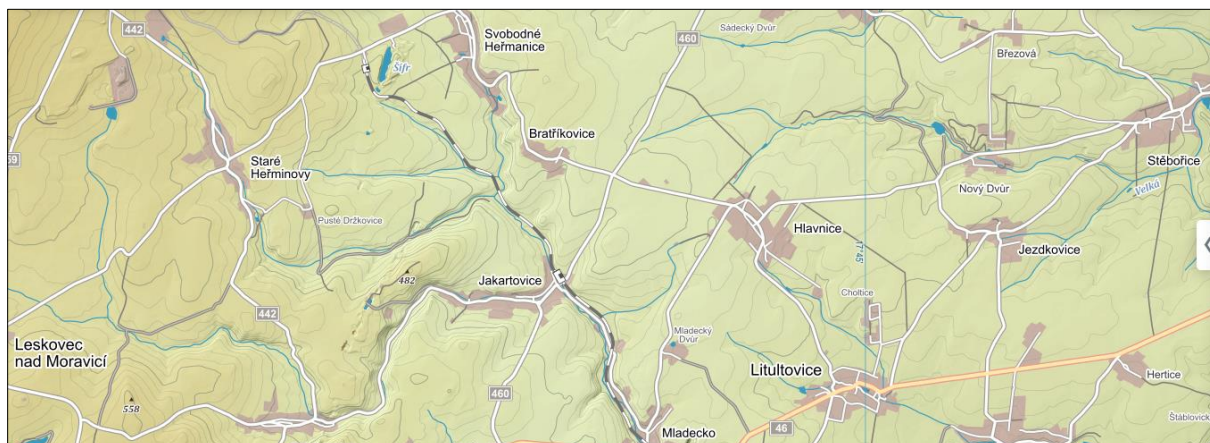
442
Svobodné Heřmanice
460
Sádecký Dvůr
Březová
Šifr
69
Bratříkovice
Staré Heřminovy
Stěbořice
Nový Dvůr
Velká
Pustě Držkovice
Hlavnice
17.45
Jezdkovice
482
Jakartovice
Choltice
442
Leskovec nad Moravicí
Mladecký Dvůr
Litultovice
Hertice
558
460
46
Mladecko
Štáblovick